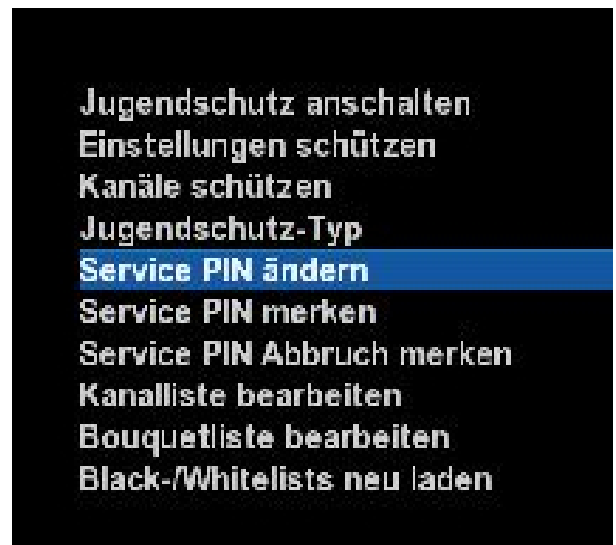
Jugendschutz anschalten
Einstellungen schützen
Kanäle schützen
Jugendschutz-Typ
Service PIN ändern
Service PIN merken
Service PIN Abbruch merken
Kanalliste bearbeiten
Bouquetliste bearbeiten
Black-/Whitelists neu laden